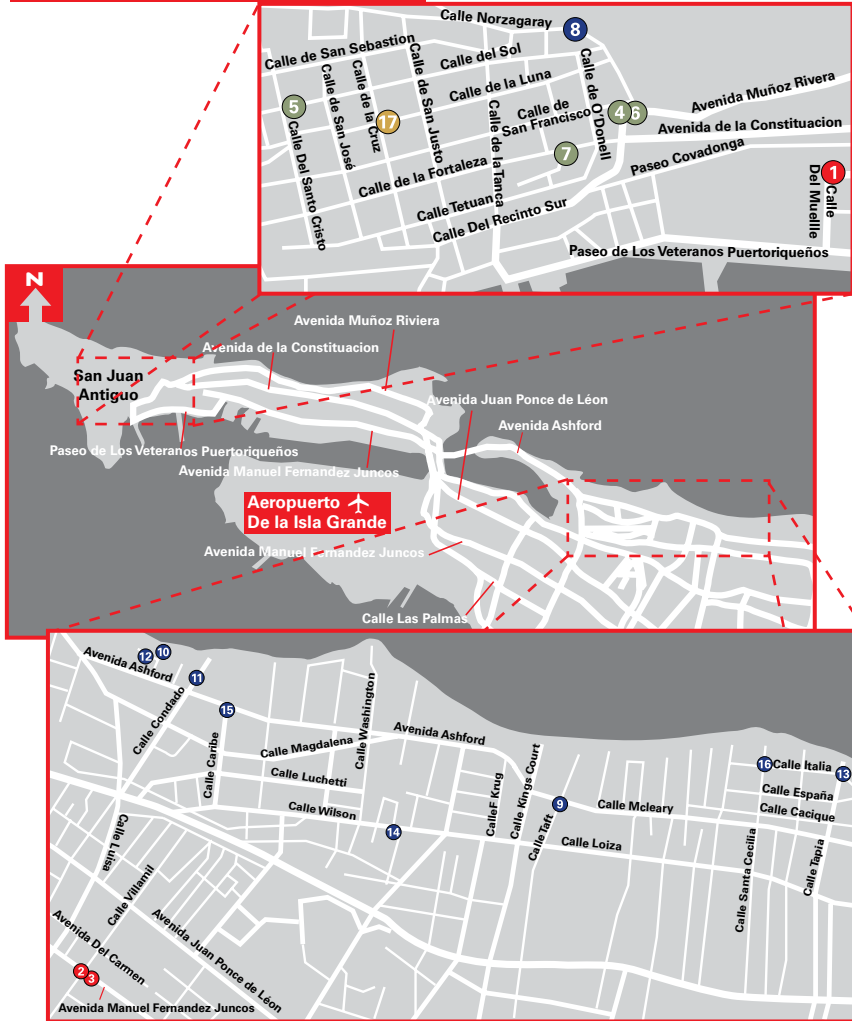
Calle Norzagaray
8
Calle de San Sebastion
Calle del Sol
Calle de la Luna
Avenida Muñoz Rivera
5
Calle de la Cruz
17
Calle de San José
Calle de San Justo
Calle de San Francisco
4 6
Avenida de la Constituacion
Calle Del Santo Cristo
Calle de la Tanca
Calle de O'Donell
Paseo Covadonga
7
1
Calle Del Muelle
Calle de la Fortaleza
Calle Tetuan
Calle Del Recinto Sur
Paseo de Los Veteranos Puertoriqueños

N
Avenida Muñoz Riviera
Avenida de la Constituacion
San Juan Antiguo
Avenida Juan Ponce de Léon
Avenida Ashford
Paseo de Los Veteranos Puertoriqueños
Avenida Manuel Fernandez Juncos
Aeropuerto De la Isla Grande
Avenida Manuel Fernandez Juncos
Calle Las Palmas

12 10
Avenida Ashford
11
Calle Condado
15
Calle Washington
Avenida Ashford
Calle Magdalena
Calle Caribe
Calle Luchetti
16 Calle Italia
13
Calle España
Calle Cacique
9
Calle Mcleary
Calle Wilson
14
Calle F Kug
Calle Kings Court
Calle Taft
Calle Loiza
Calle Luisa
Calle Villamil
Calle Santa Cecilia
Calle Tapia
Avenida Del Carmen
Avenida Juan Ponce de Léon
2 3
Avenida Manuel Fernandez Juncos